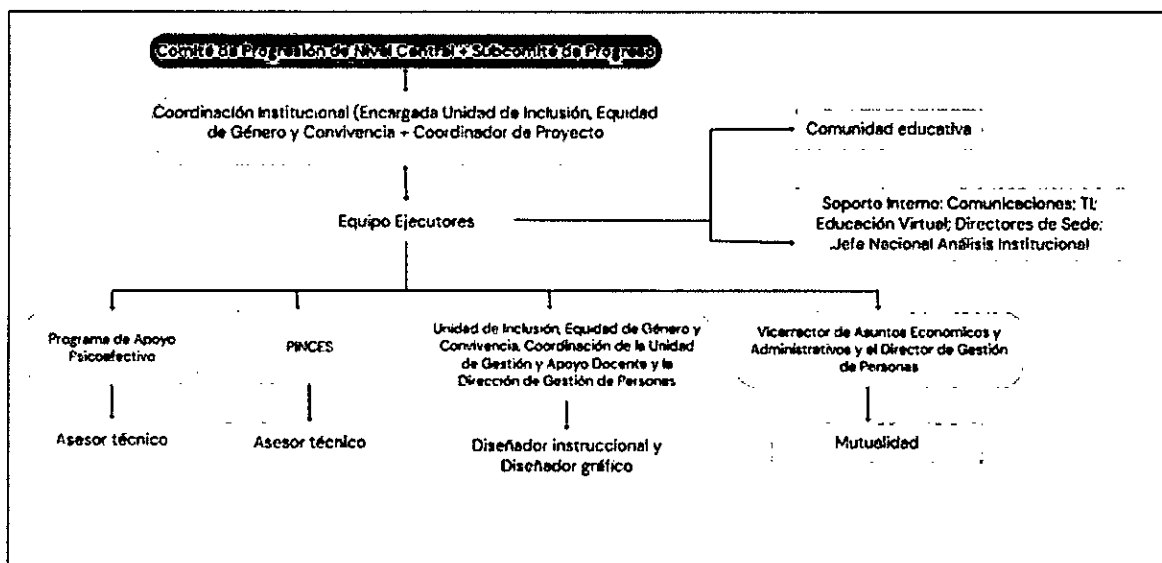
Comité de Progresión de Nivel Central + Subcomité de Progresión

Coordinación Institucional (Encargada Unidad de Inclusión, Equidad de Género y Convivencia + Coordinador de Proyecto

Comunidad educativa

Equipo Ejecutores

Soporte Interno: Comunicaciones; TI; Educación Virtual; Directores de Sede; Jefe Nacional Análisis Institucional

Programa de Apoyo Psicoafectivo

Asesor técnico

PINCES

Asesor técnico

Unidad de Inclusión, Equidad de Género y Convivencia, Coordinación de la Unidad de Gestión y Apoyo Docente y la Dirección de Gestión de Personas

Diseñador instruccional y Diseñador gráfico

Vicerrector de Asuntos Económicos y Administrativos y el Director de Gestión de Personas

Mutualidad